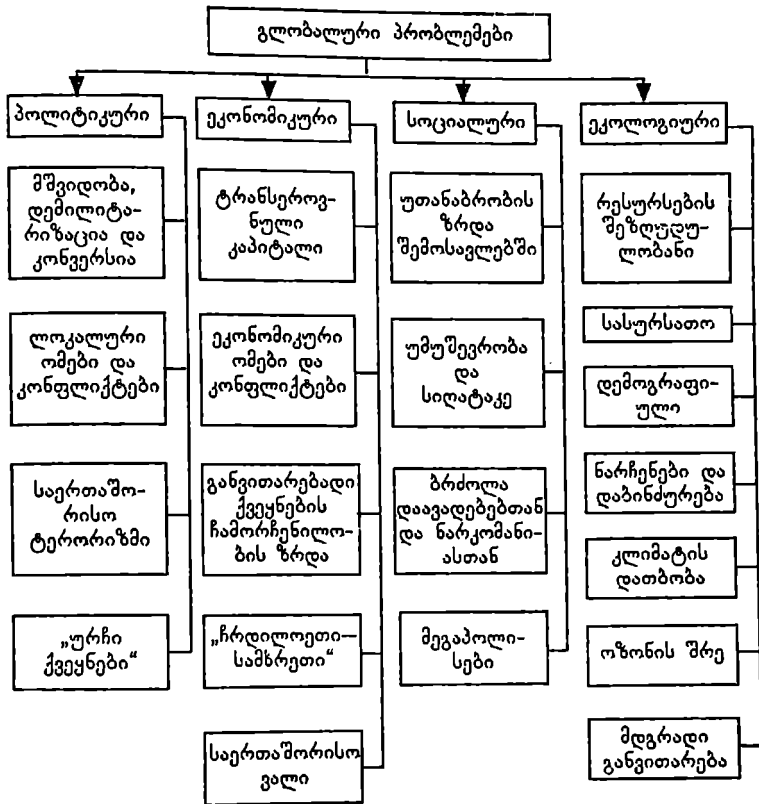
გლობალური პრობლემები

პოლიტიკური

მშვიდობა, დემილიტარიზაცია და კონვერსია

ლოკალური ომები და კონფლიქტები

საერთაშორისო ტერორიზმი

„ურჩი ქვეყნები"

ეკონომიკური

ტრანსეროვნული კაპიტალი

ეკონომიკური ომები და კონფლიქტები

განვითარებადი ქვეყნების ჩამორჩენილობის ზრდა

„ჩრდილოეთი-სამხრეთი"

საერთაშორისო ვალი

სოციალური

უთანაბრობის ზრდა შემოსავლებში

უმუშევრობა და სიღატაკე

ბრძოლა დაავადებებთან და ნარკომანიასთან

მეგაპოლისები

ეკოლოგიური

რესურსების შეზღუდულობანი

სასურსათო

დემოგრაფიული

ნარჩენები და დაბინძურება

კლიმატის დათბობა

ოზონის შრე

მდგრადი განვითარება